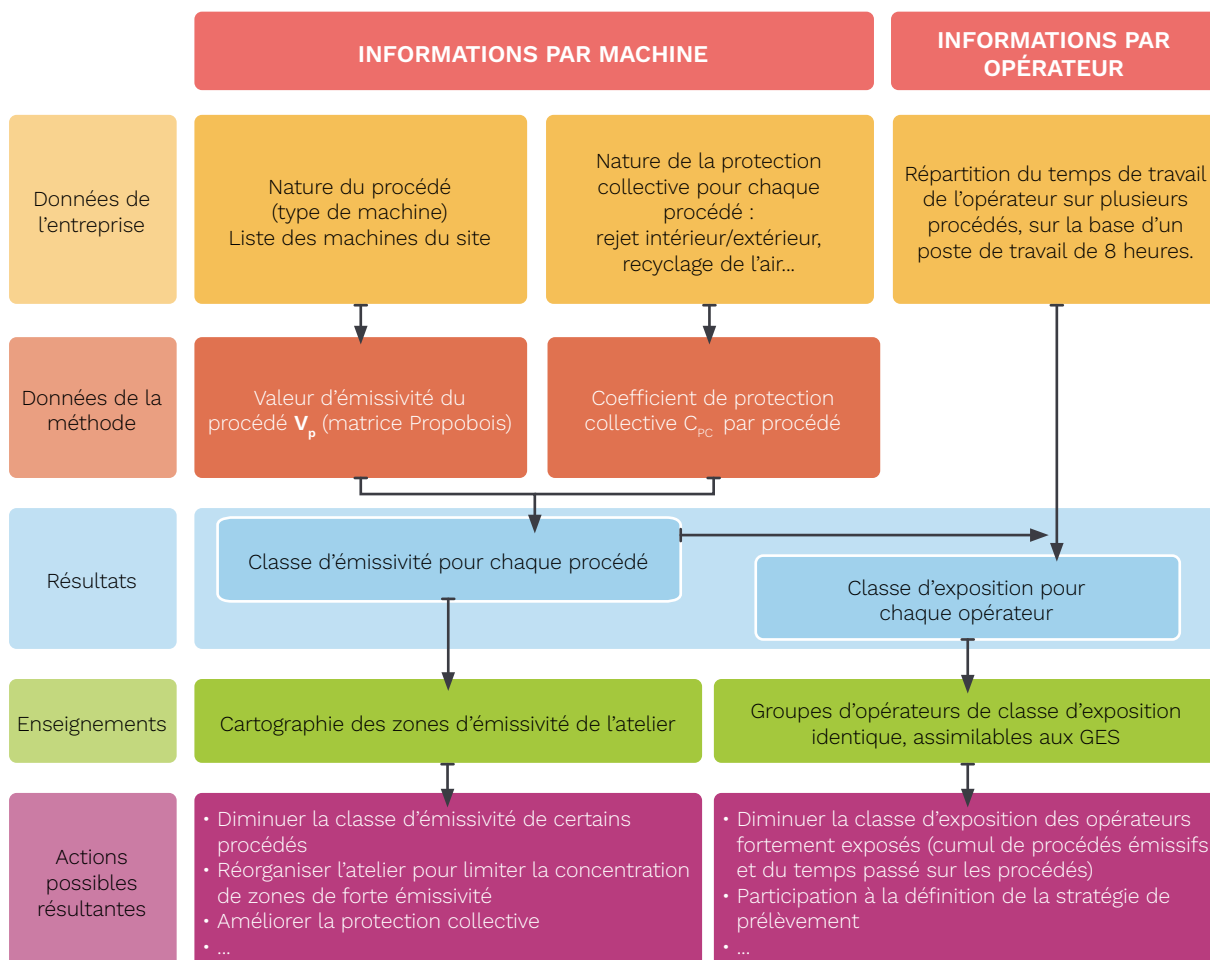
INFORMATIONS PAR MACHINE

INFORMATIONS PAR OPÉRATEUR

Données de l'entreprise

Nature du procédé (type de machine) Liste des machines du site

Nature de la protection collective pour chaque procédé : rejet intérieur/extérieur, recyclage de l'air…

Répartition du temps de travail de l'opérateur sur plusieurs procédés, sur la base d'un poste de travail de 8 heures.

Données de la méthode

Valeur d'émissivité du procédé $V_p$ (matrice Propobois)

Coefficient de protection collective $C_{PC}$ par procédé

Résultats

Classe d'émissivité pour chaque procédé

Classe d'exposition pour chaque opérateur

Enseignements

Cartographie des zones d'émissivité de l'atelier

Groupes d'opérateurs de classe d'exposition identique, assimilables aux GES

Actions possibles résultantes

• Diminuer la classe d'émissivité de certains procédés
• Réorganiser l'atelier pour limiter la concentration de zones de forte émissivité
• Améliorer la protection collective
• …

• Diminuer la classe d'exposition des opérateurs fortement exposés (cumul de procédés émissifs et du temps passé sur les procédés)
• Participation à la définition de la stratégie de prélèvement
• …